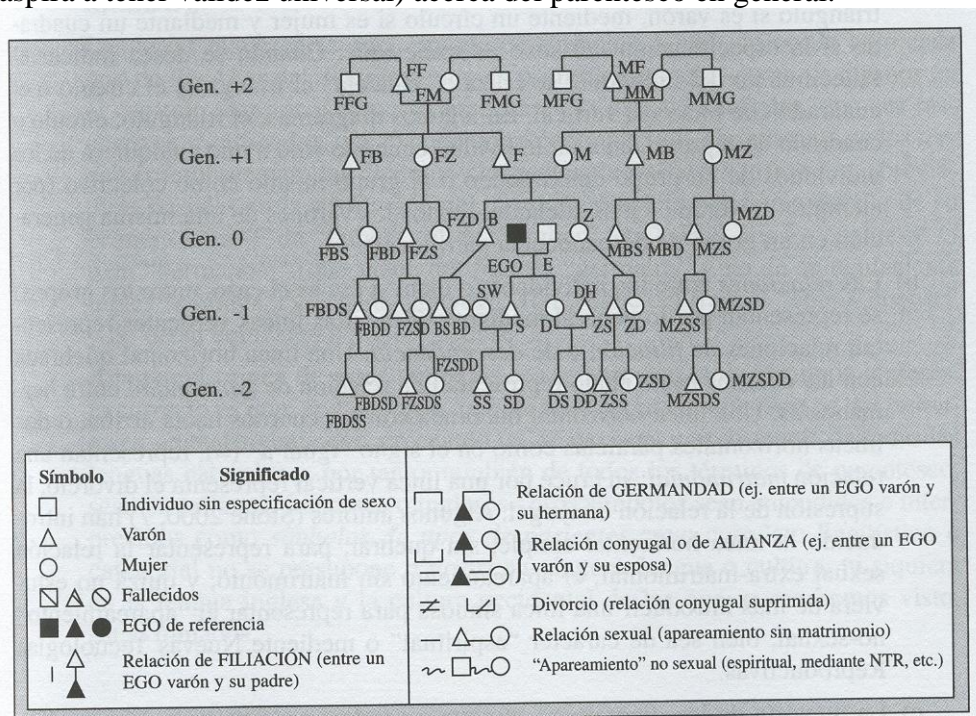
aspira a tener validez universal) acerca del parentesco en general.

Gen. +2

FF

FM

MF

MM

FFG

FMG

MFG

MMG

Gen. +1

FB

FZ

F

M

MB

MZ

Gen. 0

FZD

B

Z

MZD

FBS

FBD

FZS

EGO

E

MBS

MBD

MZS

Gen. -1

SW

DH

FBDS

FBDD

FZSD

BS

BD

S

D

ZS

ZD

MZSS

MZSD

FZSDD

Gen. -2

FBDSD

FZSDS

SS

SD

DS

DD

ZSS

ZSD

MZSDS

MZSDD

FBDSS

| Símbolo | Significado | | |
|---|---|---|---|
| □ | Individuo sin especificación de sexo | | Relación de GERMANDAD (ej. entre un EGO varón y su hermana) |
| △ | Varón | | Relación conyugal o de ALIANZA (ej. entre un EGO varón y su esposa) |
| ○ | Mujer | | |
| | Fallecidos | ≠ | Divorcio (relación conyugal suprimida) |
| ■ ▲ ● | EGO de referencia | | Relación sexual (apareamiento sin matrimonio) |
| | Relación de FILIACIÓN (entre un EGO varón y su padre) | | "Apareamiento" no sexual (espiritual, mediante NTR, etc.) |